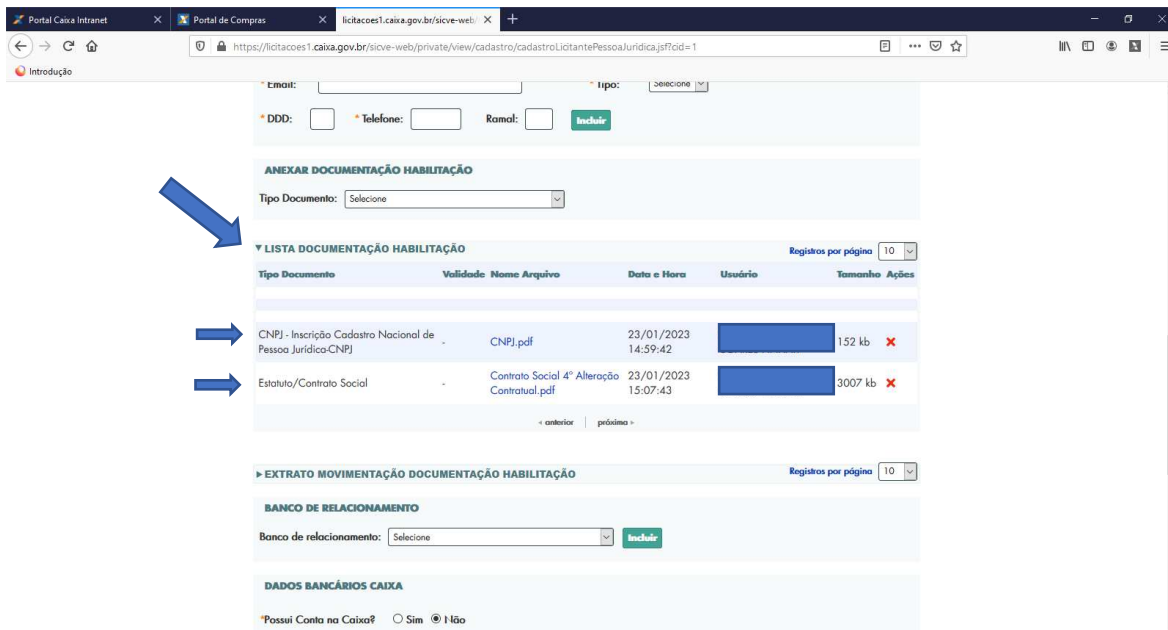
Portal Caixa Intranet
Portal de Compras
licitacoes1.caixa.gov.br/sicve-web/
https://licitacoes1.caixa.gov.br/sicve-web/private/view/cadastro/cadastroLicitantePessoaJuridica.jsf?cid=1
Introdução

* Email:
* Tipo: Selecione
* DDD:
* Telefone:
Ramal:
Incluir

ANEXAR DOCUMENTAÇÃO HABILITAÇÃO
Tipo Documento: Selecione

▼ LISTA DOCUMENTAÇÃO HABILITAÇÃO
Registros por página 10

| Tipo Documento | Validade | Nome Arquivo | Data e Hora | Usuário | Tamanho | Ações |
|---|---|---|---|---|---|---|
| CNPJ - Inscrição Cadastro Nacional de Pessoa Jurídica-CNPJ | - | CNPJ.pdf | 23/01/2023 14:59:42 | | 152 kb | ✖ |
| Estatuto/Contrato Social | - | Contrato Social 4° Alteração Contratual.pdf | 23/01/2023 15:07:43 | | 3007 kb | ✖ |

« anterior | próxima »

► EXTRATO MOVIMENTAÇÃO DOCUMENTAÇÃO HABILITAÇÃO
Registros por página 10

BANCO DE RELACIONAMENTO
Banco de relacionamento: Selecione
Incluir

DADOS BANCÁRIOS CAIXA
*Possui Conta na Caixa? Sim Não